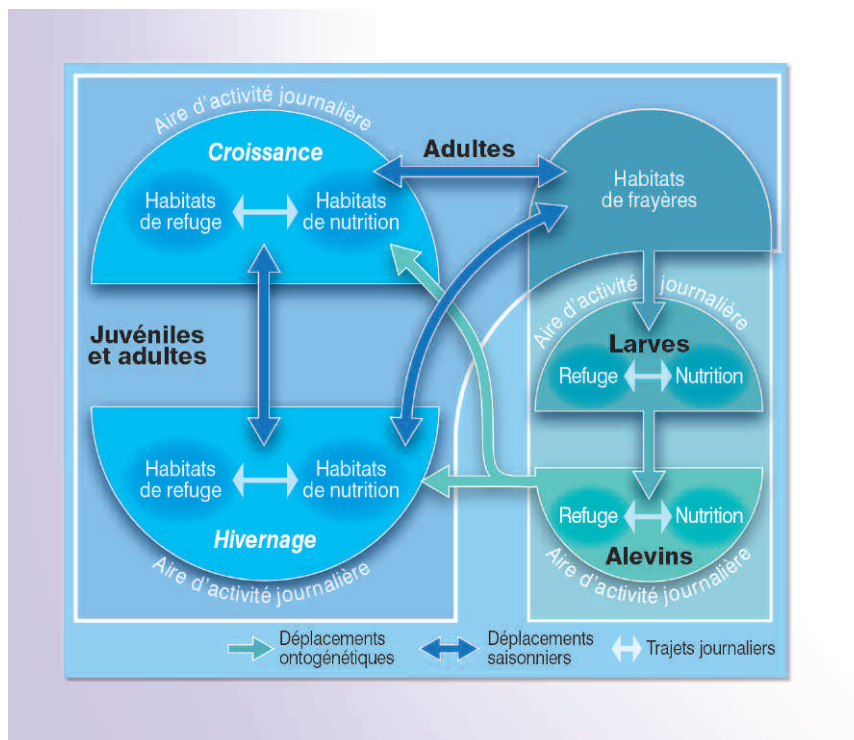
Aire d'activité journalière

Croissance

Habitats de refuge

Habitats de nutrition

Adultes

Habitats de frayères

Juvéniles et adultes

Aire d'activité journalière

Larves

Refuge

Nutrition

Habitats de refuge

Habitats de nutrition

Hivernage

Aire d'activité journalière

Refuge

Nutrition

Alevins

Aire d'activité journalière

Déplacements ontogénétiques

Déplacements saisonniers

Trajets journaliers